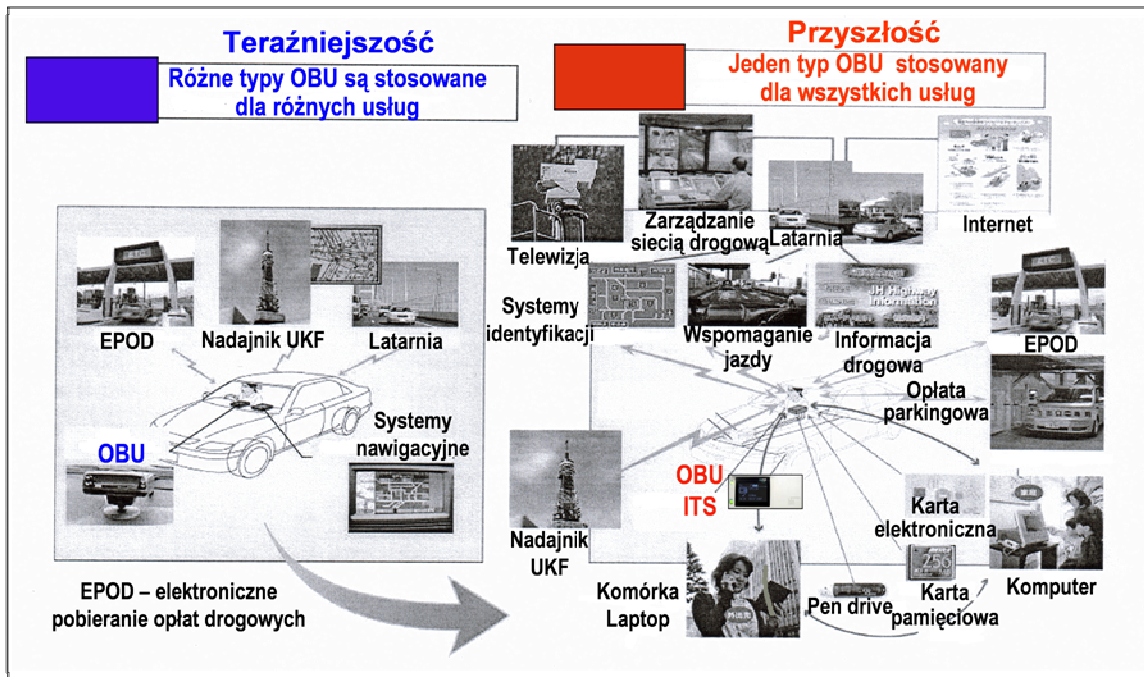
Teraźniejszość

Różne typy OBU są stosowane dla różnych usług

Przyszłość

Jeden typ OBU stosowany dla wszystkich usług

EPOD

Nadajnik UKF

Latarnia

OBU

Systemy nawigacyjne

EPOD – elektroniczne pobieranie opłat drogowych

Telewizja

Zarządzanie siecią drogową

Latarnia

Internet

Systemy identyfikacji

Wspomaganie jazdy

Informacja drogowa

JH Highway Information

EPOD

Opłata parkingowa

OBU ITS

Nadajnik UKF

Karta elektroniczna

Komórka Laptop

Pen drive

Karta pamięciowa

Komputer